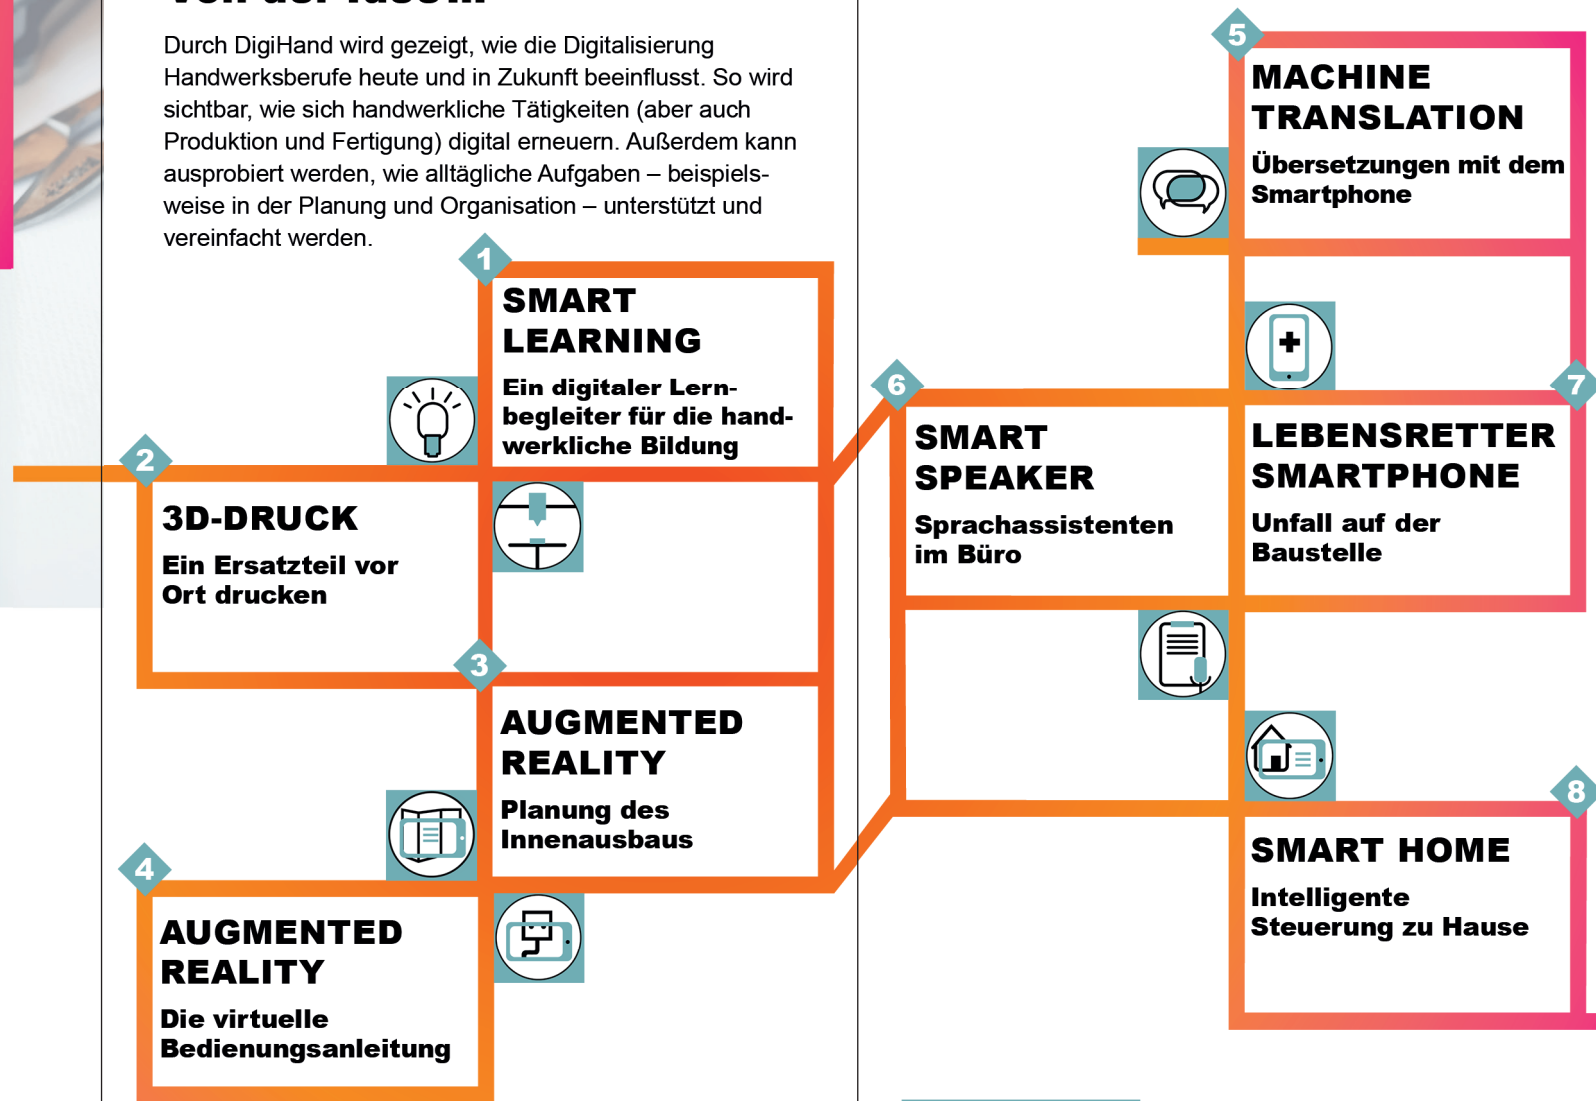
Durch DigiHand wird gezeigt, wie die Digitalisierung Handwerksberufe heute und in Zukunft beeinflusst. So wird sichtbar, wie sich handwerkliche Tätigkeiten (aber auch Produktion und Fertigung) digital erneuern. Außerdem kann ausprobiert werden, wie alltägliche Aufgaben – beispielsweise in der Planung und Organisation – unterstützt und vereinfacht werden.

1
SMART LEARNING
Ein digitaler Lernbegleiter für die handwerkliche Bildung

2
3D-DRUCK
Ein Ersatzteil vor Ort drucken

3
AUGMENTED REALITY
Planung des Innenausbaus

4
AUGMENTED REALITY
Die virtuelle Bedienungsanleitung

5
MACHINE TRANSLATION
Übersetzungen mit dem Smartphone

6
SMART SPEAKER
Sprachassistenten im Büro

7
LEBENSRETTER SMARTPHONE
Unfall auf der Baustelle

8
SMART HOME
Intelligente Steuerung zu Hause